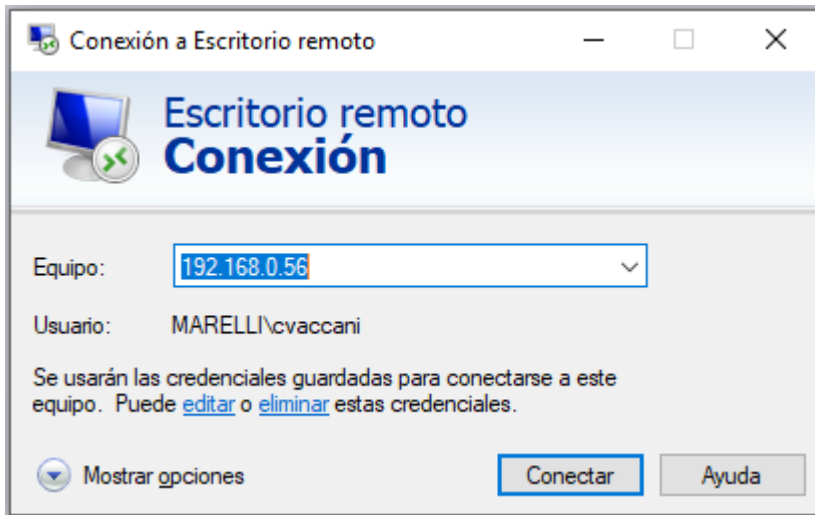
Conexión a Escritorio remoto

Escritorio remoto
Conexión

Equipo: 192.168.0.56

Usuario: MARELLI\cvaccani

Se usarán las credenciales guardadas para conectarse a este equipo. Puede editar o eliminar estas credenciales.

Mostrar opciones

Conectar

Ayuda